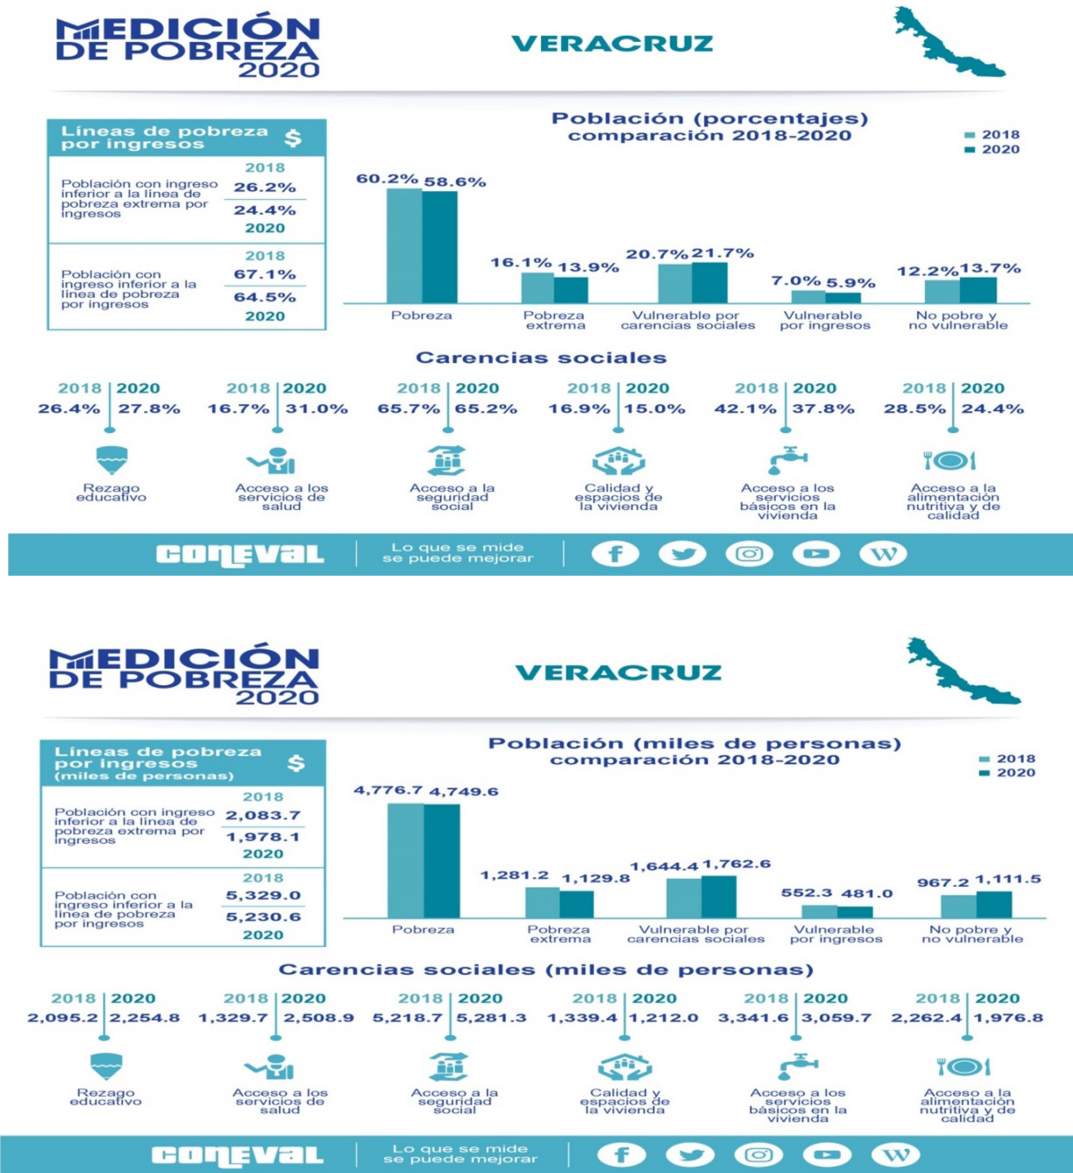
MEDICIÓN DE POBREZA 2020

VERACRUZ

Líneas de pobreza por ingresos $

| | |
|---|---|
| Población con ingreso inferior a la línea de pobreza extrema por ingresos | 2018 26.2% |
| | 24.4% 2020 |
| Población con ingreso inferior a la línea de pobreza por ingresos | 2018 67.1% |
| | 64.5% 2020 |

Población (porcentajes) comparación 2018-2020

2018
2020

60.2% 58.6% Pobreza
16.1% 13.9% Pobreza extrema
20.7% 21.7% Vulnerable por carencias sociales
7.0% 5.9% Vulnerable por ingresos
12.2% 13.7% No pobre y no vulnerable

Carencias sociales

| | 2018 | 2020 |
|---|---|---|
| Rezago educativo | 26.4% | 27.8% |
| Acceso a los servicios de salud | 16.7% | 31.0% |
| Acceso a la seguridad social | 65.7% | 65.2% |
| Calidad y espacios de la vivienda | 16.9% | 15.0% |
| Acceso a los servicios básicos en la vivienda | 42.1% | 37.8% |
| Acceso a la alimentación nutritiva y de calidad | 28.5% | 24.4% |

CONEVAL | Lo que se mide se puede mejorar

MEDICIÓN DE POBREZA 2020

VERACRUZ

Líneas de pobreza por ingresos (miles de personas) $

| | |
|---|---|
| Población con ingreso inferior a la línea de pobreza extrema por ingresos | 2018 2,083.7 |
| | 1,978.1 2020 |
| Población con ingreso inferior a la línea de pobreza por ingresos | 2018 5,329.0 |
| | 5,230.6 2020 |

Población (miles de personas) comparación 2018-2020

2018
2020

4,776.7 4,749.6 Pobreza
1,281.2 1,129.8 Pobreza extrema
1,644.4 1,762.6 Vulnerable por carencias sociales
552.3 481.0 Vulnerable por ingresos
967.2 1,111.5 No pobre y no vulnerable

Carencias sociales (miles de personas)

| | 2018 | 2020 |
|---|---|---|
| Rezago educativo | 2,095.2 | 2,254.8 |
| Acceso a los servicios de salud | 1,329.7 | 2,508.9 |
| Acceso a la seguridad social | 5,218.7 | 5,281.3 |
| Calidad y espacios de la vivienda | 1,339.4 | 1,212.0 |
| Acceso a los servicios básicos en la vivienda | 3,341.6 | 3,059.7 |
| Acceso a la alimentación nutritiva y de calidad | 2,262.4 | 1,976.8 |

CONEVAL | Lo que se mide se puede mejorar